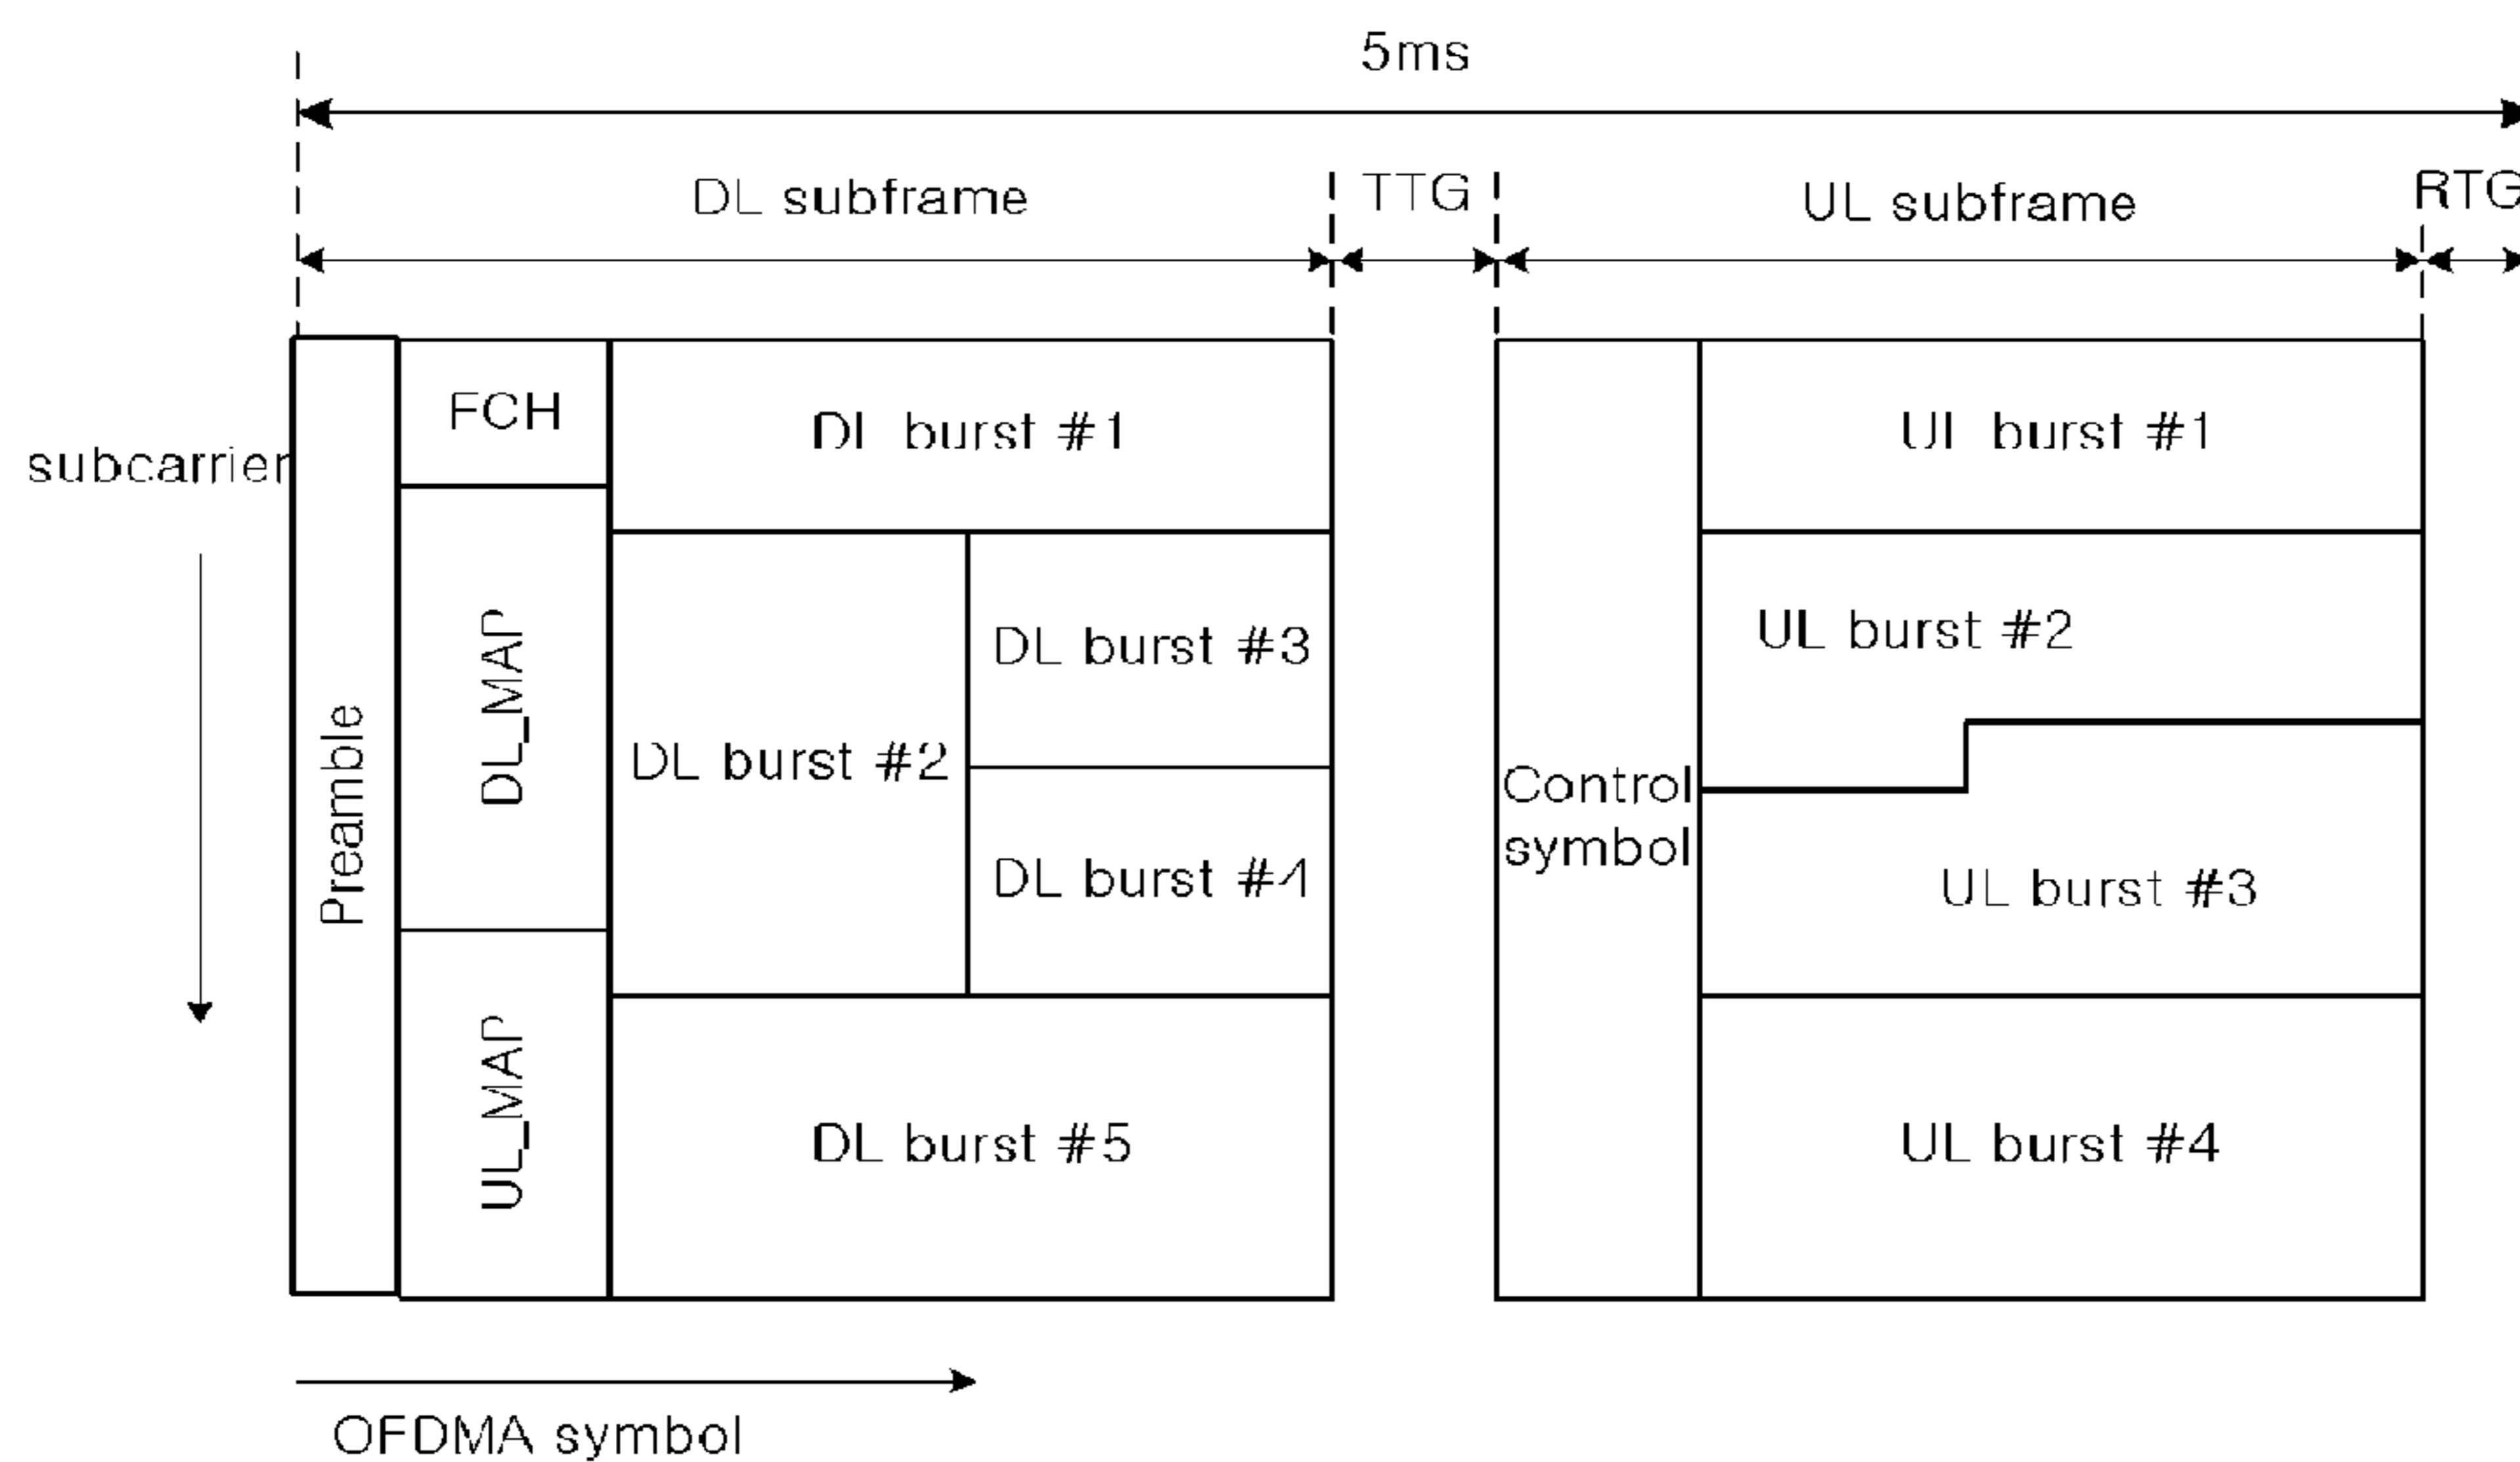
5ms

DL subframe

TTG

UL subframe

RTG

subcarrier

Preamble

FCH

DL_MAP

UL_MAP

DI burst #1

DL burst #2

DL burst #3

DL burst #4

DL burst #5

Control symbol

Ul burst #1

UL burst #2

UL burst #3

UL burst #4

OFDMA symbol